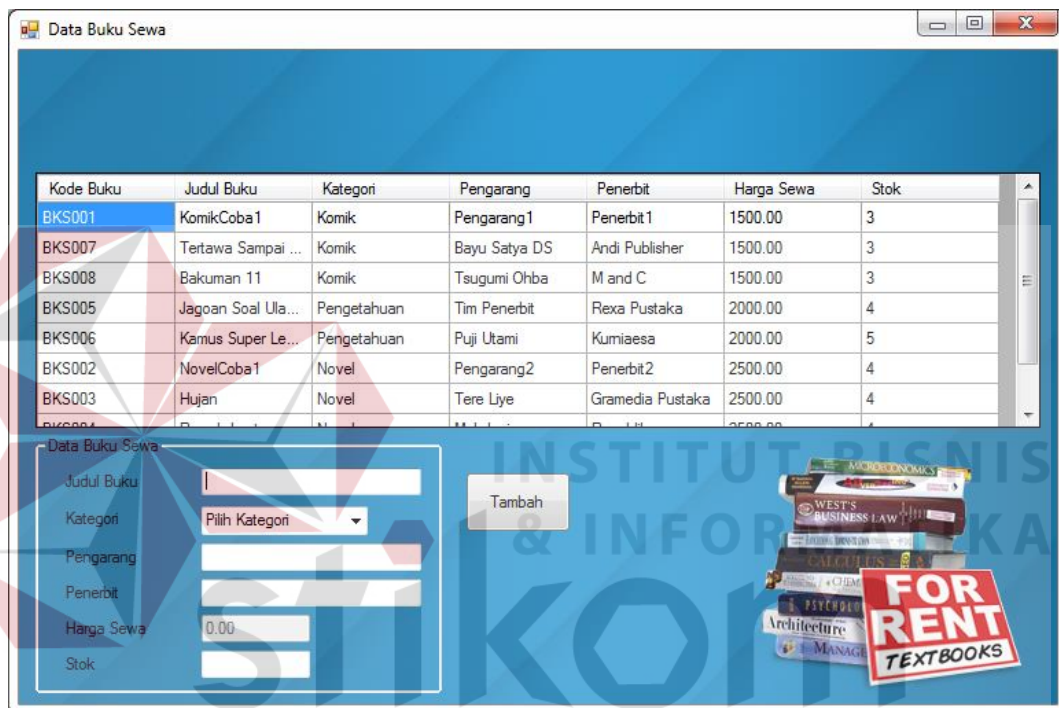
Data Buku Sewa

| Kode Buku | Judul Buku | Kategori | Pengarang | Penerbit | Harga Sewa | Stok |
|---|---|---|---|---|---|---|
| BKS001 | KomikCoba1 | Komik | Pengarang1 | Penerbit1 | 1500.00 | 3 |
| BKS007 | Tertawa Sampai ... | Komik | Bayu Satya DS | Andi Publisher | 1500.00 | 3 |
| BKS008 | Bakuman 11 | Komik | Tsugumi Ohba | M and C | 1500.00 | 3 |
| BKS005 | Jagoan Soal Ula... | Pengetahuan | Tim Penerbit | Rexa Pustaka | 2000.00 | 4 |
| BKS006 | Kamus Super Le... | Pengetahuan | Puji Utami | Kurniaesa | 2000.00 | 5 |
| BKS002 | NovelCoba1 | Novel | Pengarang2 | Penerbit2 | 2500.00 | 4 |
| BKS003 | Hujan | Novel | Tere Liye | Gramedia Pustaka | 2500.00 | 4 |
| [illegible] | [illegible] | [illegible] | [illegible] | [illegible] | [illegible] | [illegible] |

Data Buku Sewa
Judul Buku
Kategori Pilih Kategori
Pengarang
Penerbit
Harga Sewa 0.00
Stok

Tambah

INSTITUT BISNIS & INFORMATIKA

MICROECONOMICS
WEST'S BUSINESS LAW
CALCULUS
CHEM
PSYCHOLO
Architecture
MANAG
FOR RENT TEXTBOOKS

stikom